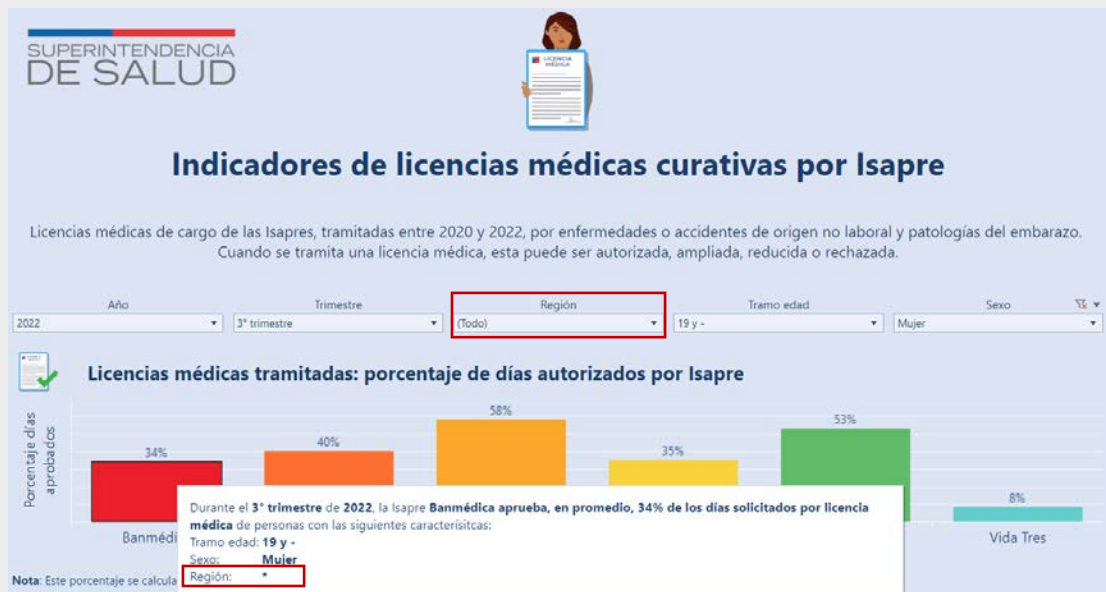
SUPERINTENDENCIA
DE SALUD

LICENCIA MÉDICA

Indicadores de licencias médicas curativas por Isapre

Licencias médicas de cargo de las Isapres, tramitadas entre 2020 y 2022, por enfermedades o accidentes de origen no laboral y patologías del embarazo. Cuando se tramita una licencia médica, esta puede ser autorizada, ampliada, reducida o rechazada.

| Año | Trimestre | Región | Tramo edad | Sexo |
|---|---|---|---|---|
| 2022 | 3° trimestre | (Todo) | 19 y - | Mujer |

Licencias médicas tramitadas: porcentaje de días autorizados por Isapre

Porcentaje días aprobados

34%
40%
58%
35%
53%
8%

Banmédi
Vida Tres

Durante el 3° trimestre de 2022, la Isapre Banmédica aprueba, en promedio, 34% de los días solicitados por licencia médica de personas con las siguientes caracterísitcas:
Tramo edad: 19 y -
Sexo: Mujer
Región: *

Nota: Este porcentaje se calcula